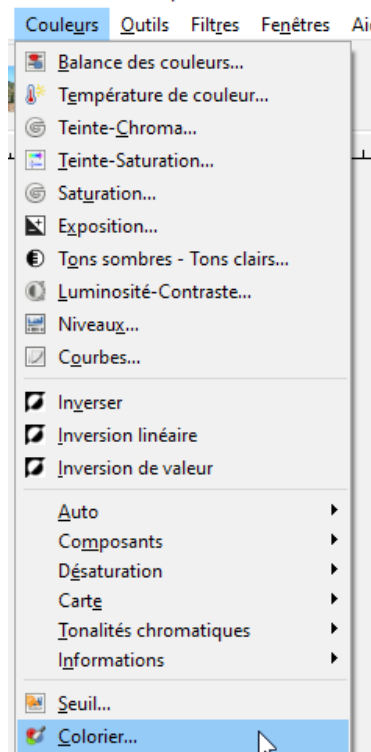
Couleurs Outils Filtres Fenêtres Ai

Balance des couleurs...
Température de couleur...
Teinte-Chroma...
Teinte-Saturation...
Saturation...
Exposition...
Tons sombres - Tons clairs...
Luminosité-Contraste...
Niveaux...
Courbes...

Inverser
Inversion linéaire
Inversion de valeur

Auto
Composants
Désaturation
Carte
Tonalités chromatiques
Informations

Seuil...
Colorier...